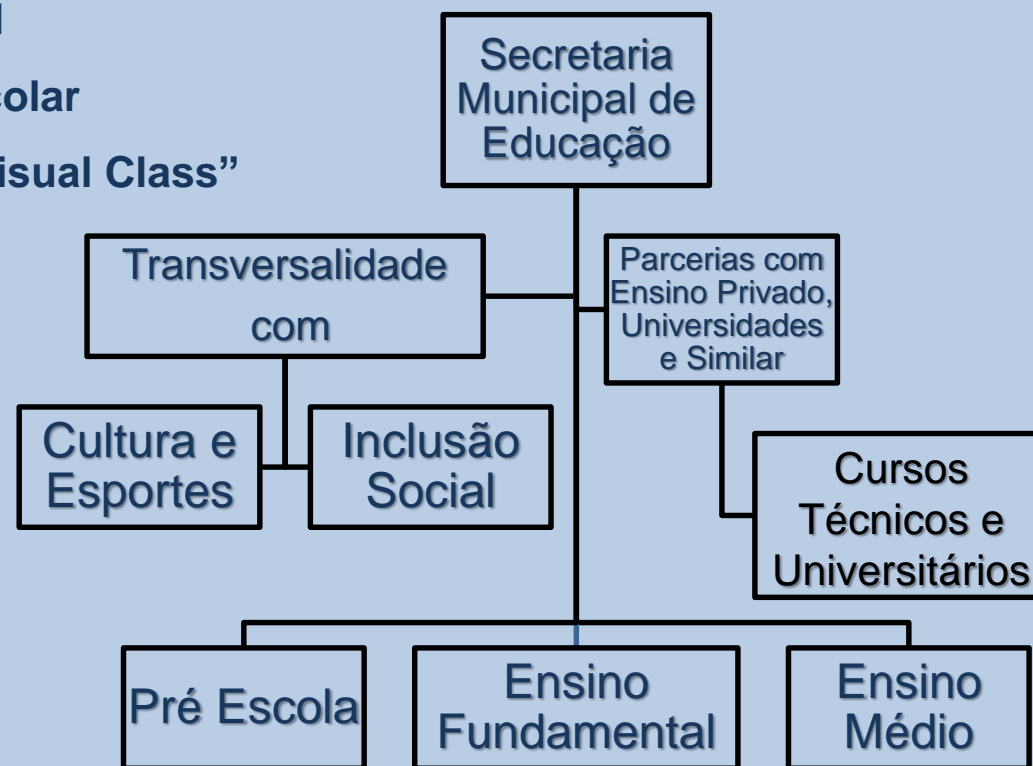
l

colar

isual Class"

Secretaria Municipal de Educação

Transversalidade com

Parcerias com Ensino Privado, Universidades e Similar

Cultura e Esportes

Inclusão Social

Cursos Técnicos e Universitários

Pré Escola

Ensino Fundamental

Ensino Médio